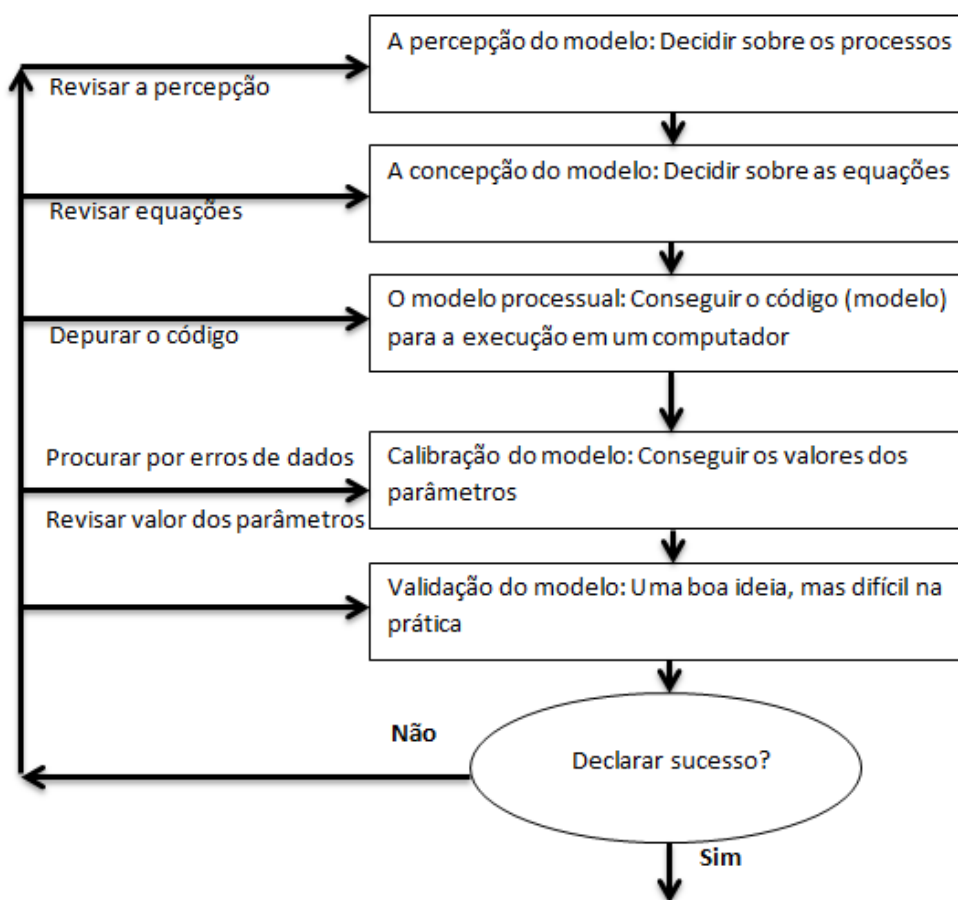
A percepção do modelo: Decidir sobre os processos

Revisar a percepção

A concepção do modelo: Decidir sobre as equações

Revisar equações

O modelo processual: Conseguir o código (modelo) para a execução em um computador

Depurar o código

Procurar por erros de dados

Calibração do modelo: Conseguir os valores dos parâmetros

Revisar valor dos parâmetros

Validação do modelo: Uma boa ideia, mas difícil na prática

Não

Declarar sucesso?

Sim